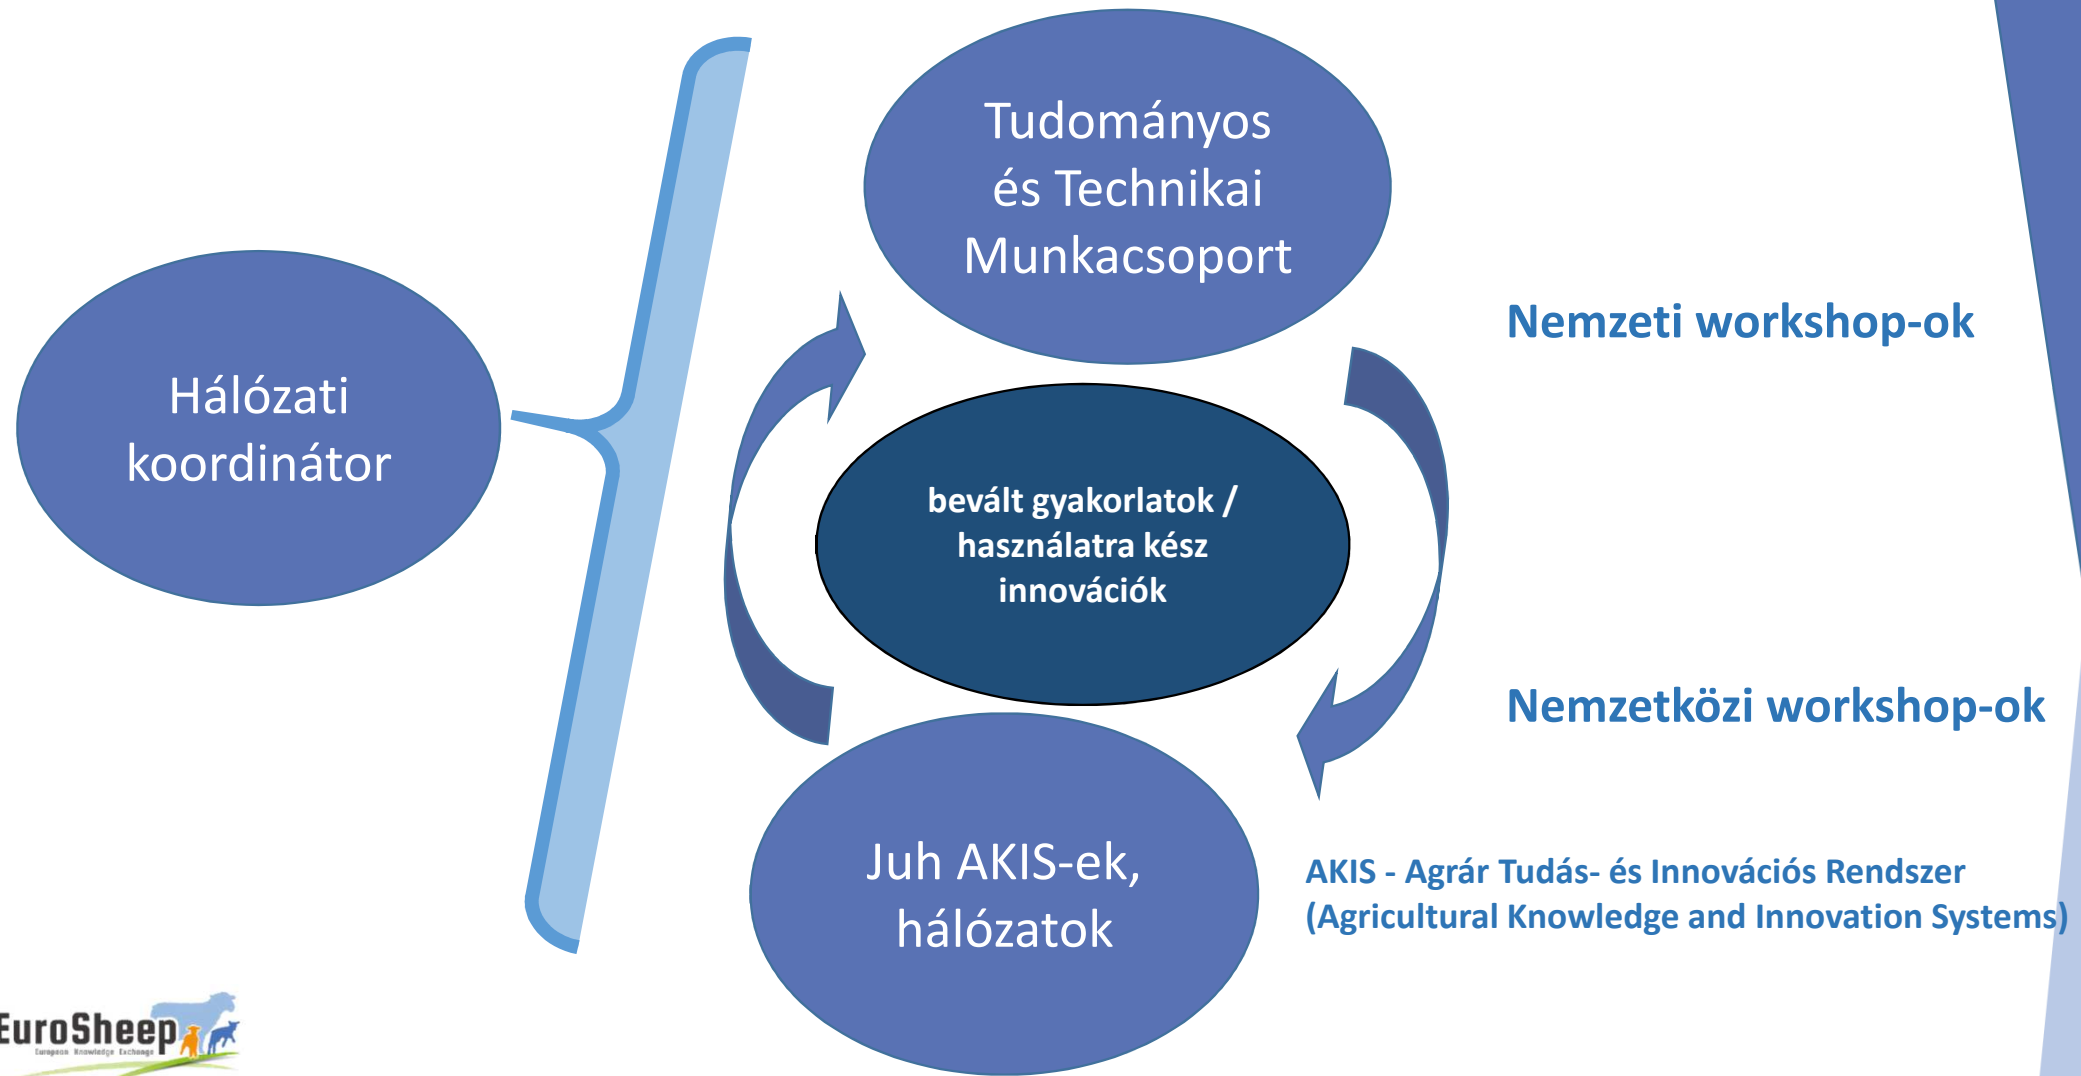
Hálózati koordinátor

Tudományos és Technikai Munkacsoport

bevált gyakorlatok / használatra kész innovációk

Juh AKIS-ek, hálózatok

Nemzeti workshop-ok

Nemzetközi workshop-ok

AKIS - Agrár Tudás- és Innovációs Rendszer (Agricultural Knowledge and Innovation Systems)

EuroSheep
European Knowledge Exchange